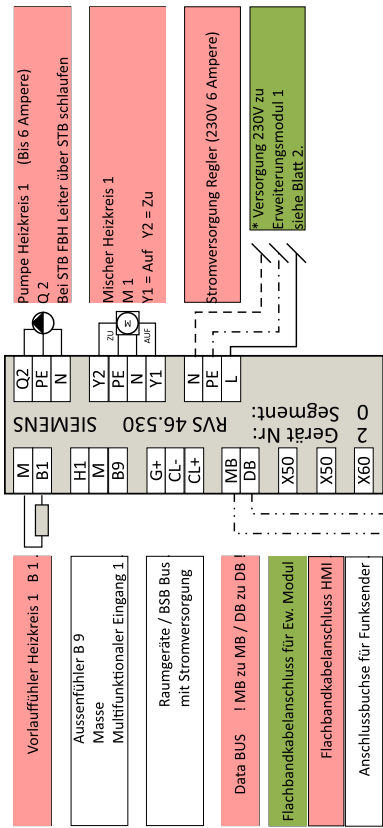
Pumpe Heizkreis 1 (Bis 6 Ampere)
Q 2
Bei STB FBH Leiter über STB schlaufen

Mischer Heizkreis 1
M 1
Y1 = Auf Y2 = Zu

Stromversorgung Regler (230V 6 Ampere)

* Versorgung 230V zu Erweiterungsmodul 1 siehe Blatt 2.

ZU
M
AUF

Q2 PE N
Y2 PE N Y1
N PE L

SIEMENS
RVS 46.530
Gerät Nr:
Segment:
0
2

M B1
H1 M B9
G+ CL- CL+
MB DB
X50
X50
X60

Vorlauffühler Heizkreis 1 B 1

Aussenfühler B 9
Masse
Multifunktionaler Eingang 1

Raumgeräte / BSB Bus
mit Stromversorgung

Data BUS ! MB zu MB / DB zu DB !

Flachbandkabelanschluss für Ew. Modul

Flachbandkabelanschluss HMI

Anschlussbuchse für Funksender